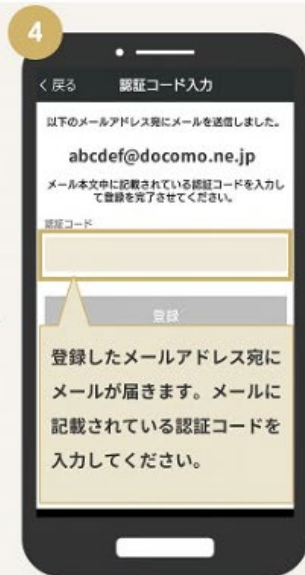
4

く戻る　認証コード入力

以下のメールアドレス宛にメールを送信しました。

abcdef@docomo.ne.jp

メール本文中に記載されている認証コードを入力して登録を完了させてください。

認証コード

登録

登録したメールアドレス宛にメールが届きます。メールに記載されている認証コードを入力してください。